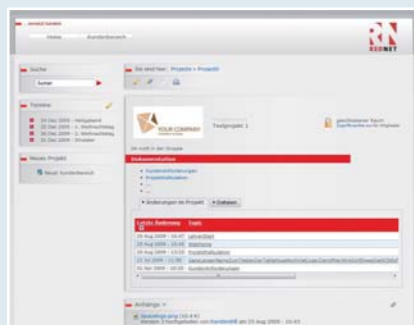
Home Kundenbereich

RN REDNET

Suche

Termine

24 Dec 2009 - Heiligabend
25 Dec 2009 - 1. Weihnachtstag
26 Dec 2009 - 2. Weihnachtstag
31 Dec 2009 - Silvester

Neues Projekt

Neuer Kundenbereich

Sie sind hier: Projekte > Projekt

YOUR COMPANY

Testprojekt 1

geschlossener Raum

Dokumentation

Änderungen im Projekt
Dateien

Letzte Änderung
Titel

20 Aug 2009 - 16:45
20 Aug 2009 - 16:08
20 Aug 2009 - 11:00
02 Nov 2009 - 16:10

Anhänge

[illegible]